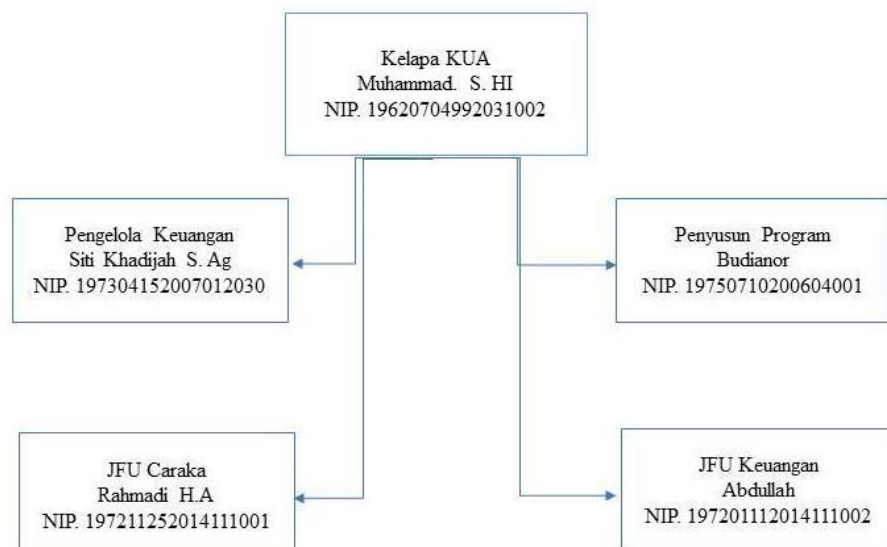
Kelapa KUA
Muhammad. S. HI
NIP. 19620704992031002

Pengelola Keuangan
Siti Khadijah S. Ag
NIP. 197304152007012030

Penyusun Program
Budianor
NIP. 19750710200604001

JFU Caraka
Rahmadi H.A
NIP. 197211252014111001

JFU Keuangan
Abdullah
NIP. 197201112014111002